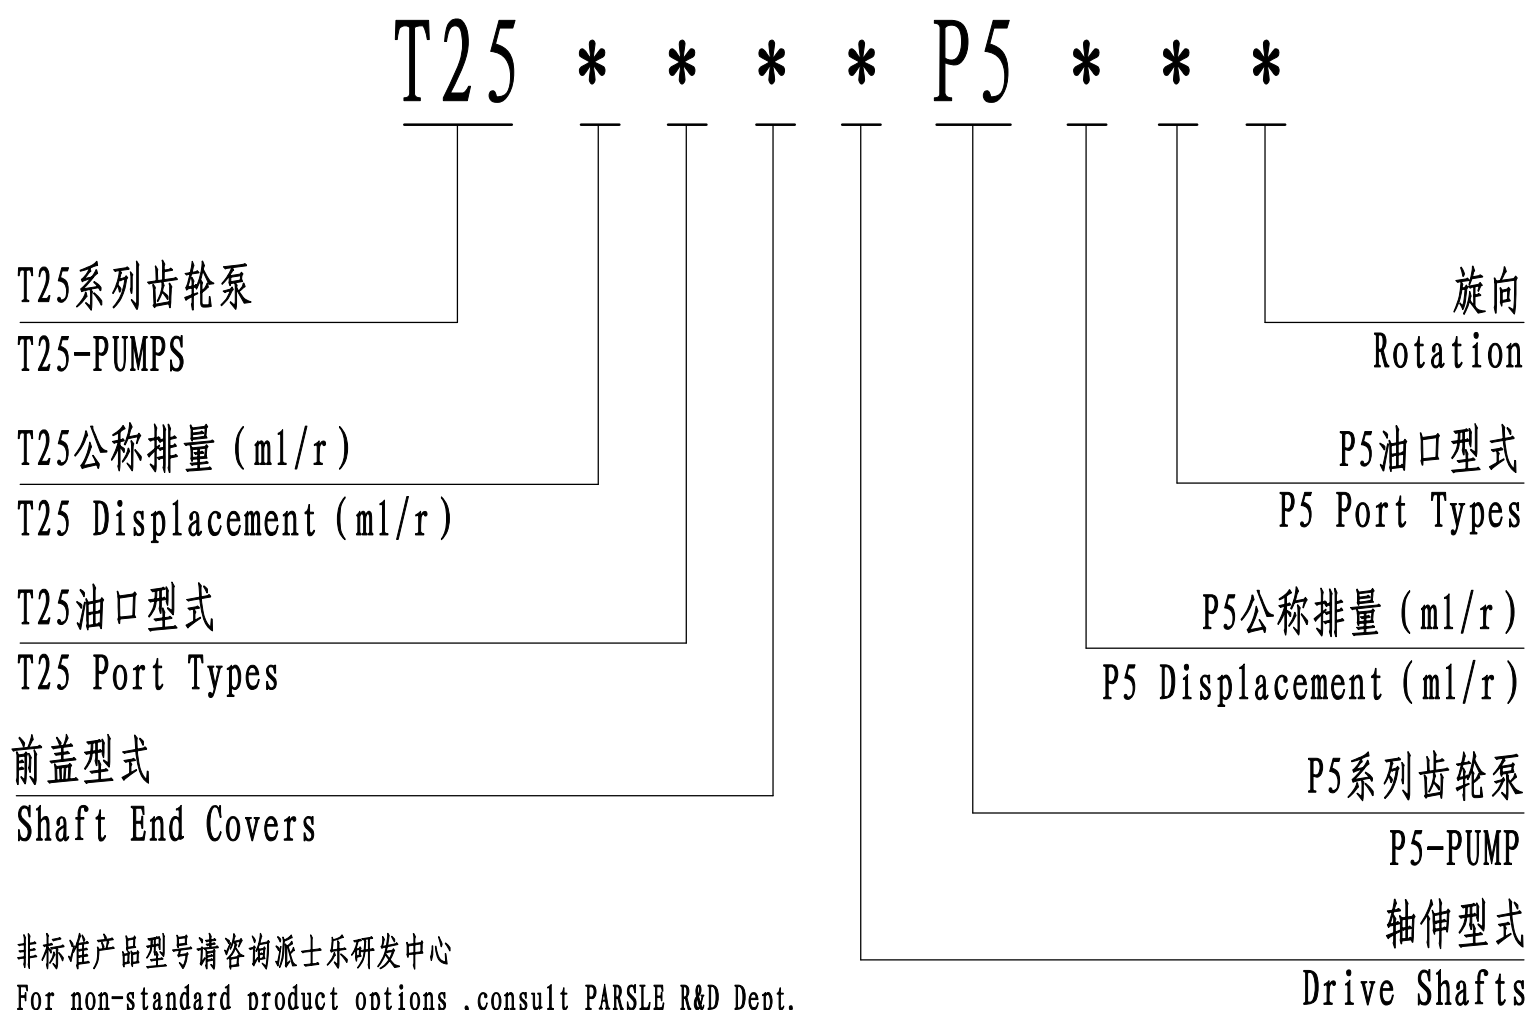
T25 * * * * P5 * * *

T25系列齿轮泵
T25-PUMPS

T25公称排量(ml/r)
T25 Displacement(ml/r)

T25油口型式
T25 Port Types

前盖型式
Shaft End Covers

非标准产品型号请咨询派士乐研发中心
For non-standard product options ,consult PARSLE R&D Dept.

旋向
Rotation

P5油口型式
P5 Port Types

P5公称排量(ml/r)
P5 Displacement(ml/r)

P5系列齿轮泵
P5-PUMP

轴伸型式
Drive Shafts